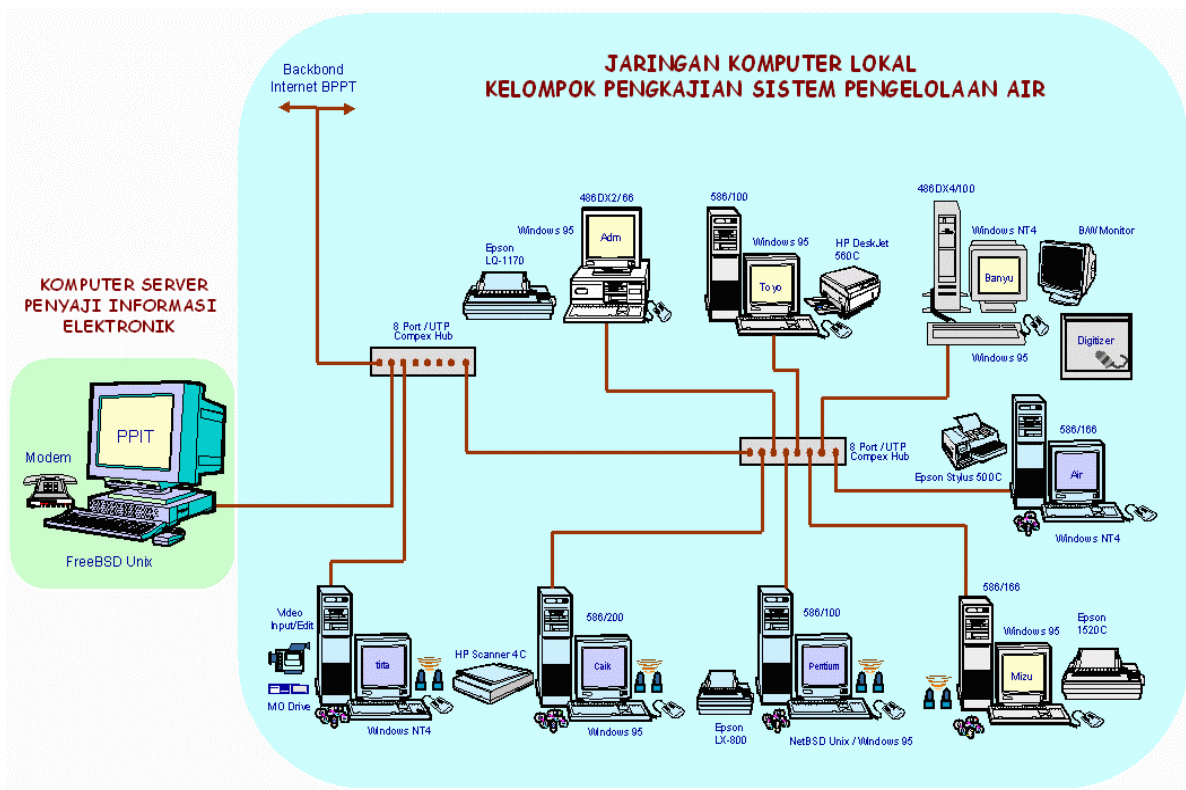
JARINGAN KOMPUTER LOKAL
KELOMPOK PENGKAJIAN SISTEM PENGELOLAAN AIR

Backbond
Internet BPPT

KOMPUTER SERVER
PENYAJI INFORMASI
ELEKTRONIK

Modem

PPIT

FreeBSD Unix

8 Port / UTP
Compex Hub

Epson
LQ-1170

486DX2/66

Windows 95

Adm

586/100

Windows 95

Toyo

HP DeskJet
560C

486DX4/100

Windows NT4

Banyu

B/W Monitor

Windows 95

Digitizer

8 Port / UTP
Compex Hub

Epson Stylus 500C

586/166

Air

Windows NT4

Video
Input/Edit

MO Drive

tirta

Windows NT4

HP Scanner 4C

586/200

Caik

Windows 95

Epson
LX-800

586/100

Pentium

NetBSD Unix / Windows 95

586/166

Windows 95

Mizu

Epson
1520C